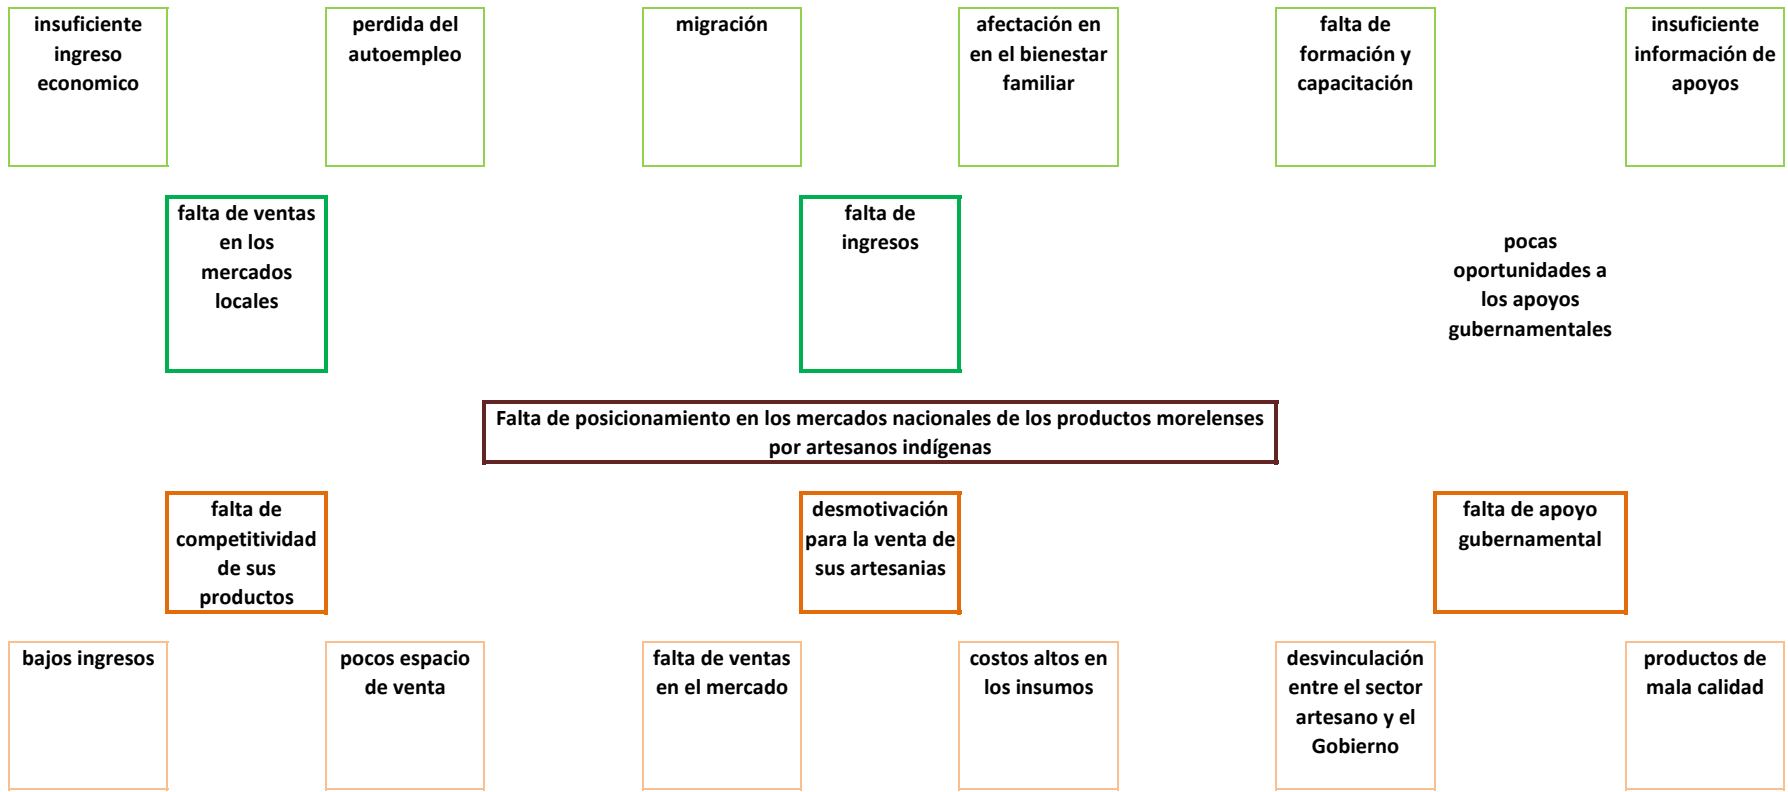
insuficiente ingreso economico

perdida del autoempleo

migración

afectación en en el bienestar familiar

falta de formación y capacitación

insuficiente información de apoyos

falta de ventas en los mercados locales

falta de ingresos

pocas oportunidades a los apoyos gubernamentales

Falta de posicionamiento en los mercados nacionales de los productos morelenses por artesanos indígenas

falta de competitividad de sus productos

desmotivación para la venta de sus artesanias

falta de apoyo gubernamental

bajos ingresos

pocos espacio de venta

falta de ventas en el mercado

costos altos en los insumos

desvinculación entre el sector artesano y el Gobierno

productos de mala calidad